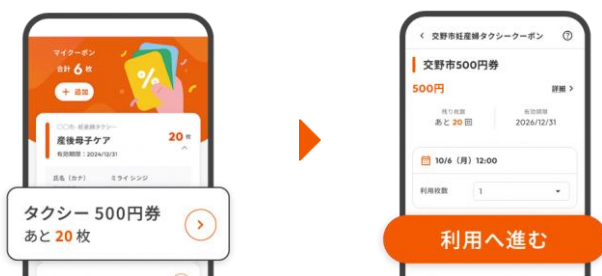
マイクーポン
合計 6 枚
＋ 追加
%
○○市 妊産婦タクシー
産後母子ケア
20 枚
有効期限：2024/12/31
氏名（カナ） ミライ シンジ
タクシー 500円券
あと 20 枚

交野市妊産婦タクシークーポン
交野市500円券
500円
詳細
残り枚数
あと 20 回
有効期限
2026/12/31
10/6（月）12:00
利用枚数
1
利用へ進む